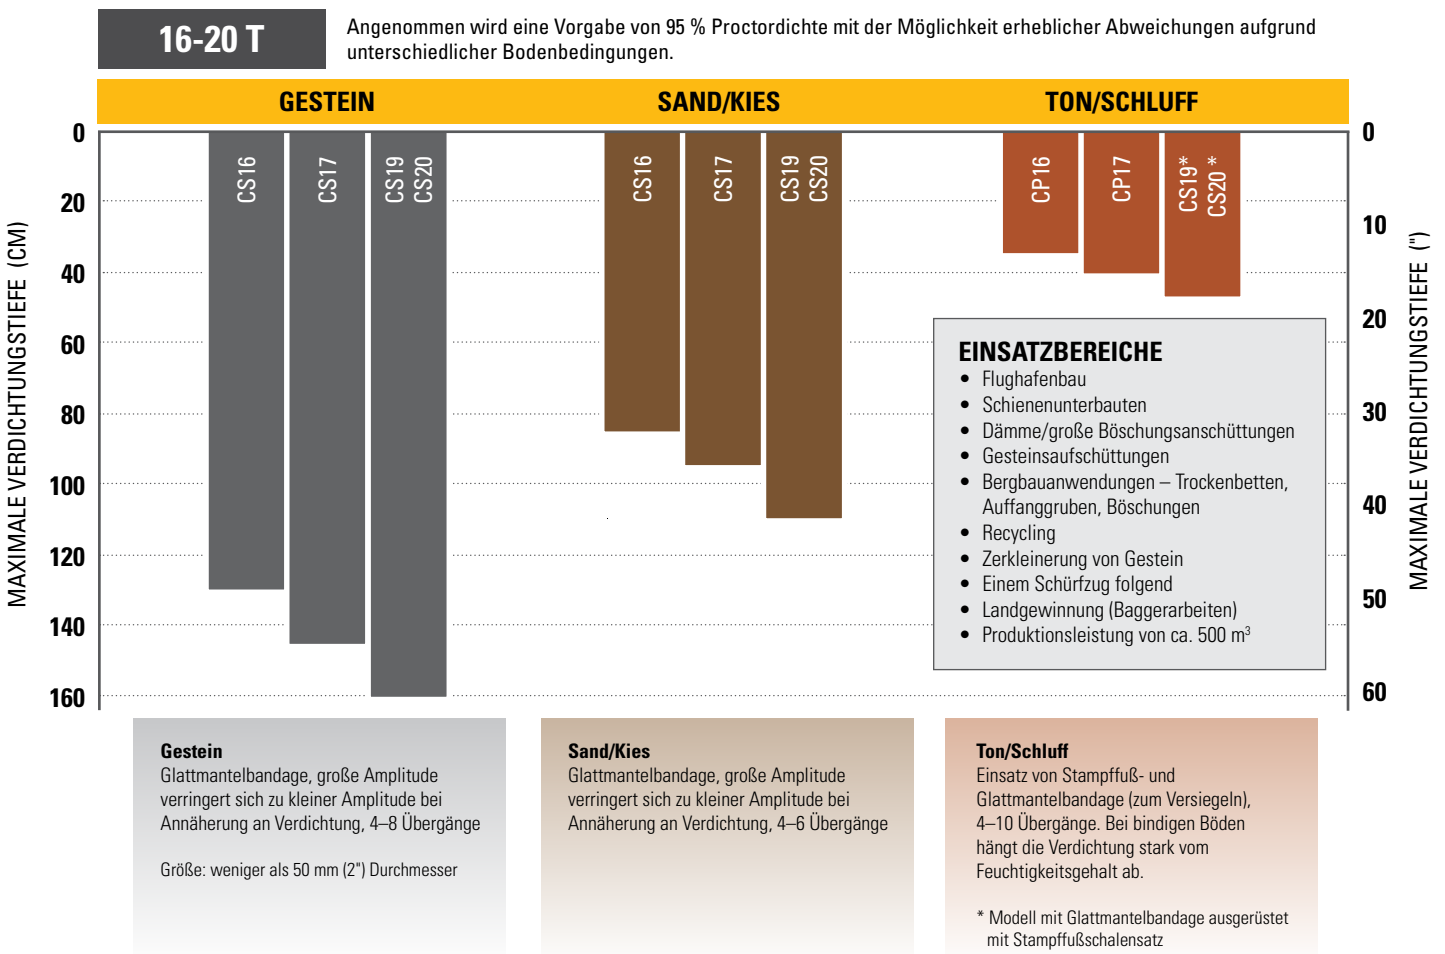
16-20 T

Angenommen wird eine Vorgabe von 95 % Proctordichte mit der Möglichkeit erheblicher Abweichungen aufgrund unterschiedlicher Bodenbedingungen.

GESTEIN

SAND/KIES

TON/SCHLUFF

MAXIMALE VERDICHTUNGSTIEFE (CM)

0
20
40
60
80
100
120
140
160

CS16
CS17
CS19 CS20

CS16
CS17
CS19 CS20

CP16
CP17
CS19* CS20 *

MAXIMALE VERDICHTUNGSTIEFE (")

0
10
20
30
40
50
60

EINSATZBEREICHE
• Flughafenbau
• Schienenunterbauten
• Dämme/große Böschungsanschüttungen
• Gesteinsaufschüttungen
• Bergbauanwendungen – Trockenbetten, Auffanggruben, Böschungen
• Recycling
• Zerkleinerung von Gestein
• Einem Schürfzug folgend
• Landgewinnung (Baggerarbeiten)
• Produktionsleistung von ca. 500 $m^3$

Gestein
Glattmantelbandage, große Amplitude verringert sich zu kleiner Amplitude bei Annäherung an Verdichtung, 4–8 Übergänge

Größe: weniger als 50 mm (2") Durchmesser

Sand/Kies
Glattmantelbandage, große Amplitude verringert sich zu kleiner Amplitude bei Annäherung an Verdichtung, 4–6 Übergänge

Ton/Schluff
Einsatz von Stampffuß- und Glattmantelbandage (zum Versiegeln), 4–10 Übergänge. Bei bindigen Böden hängt die Verdichtung stark vom Feuchtigkeitsgehalt ab.

* Modell mit Glattmantelbandage ausgerüstet mit Stampffußschalensatz